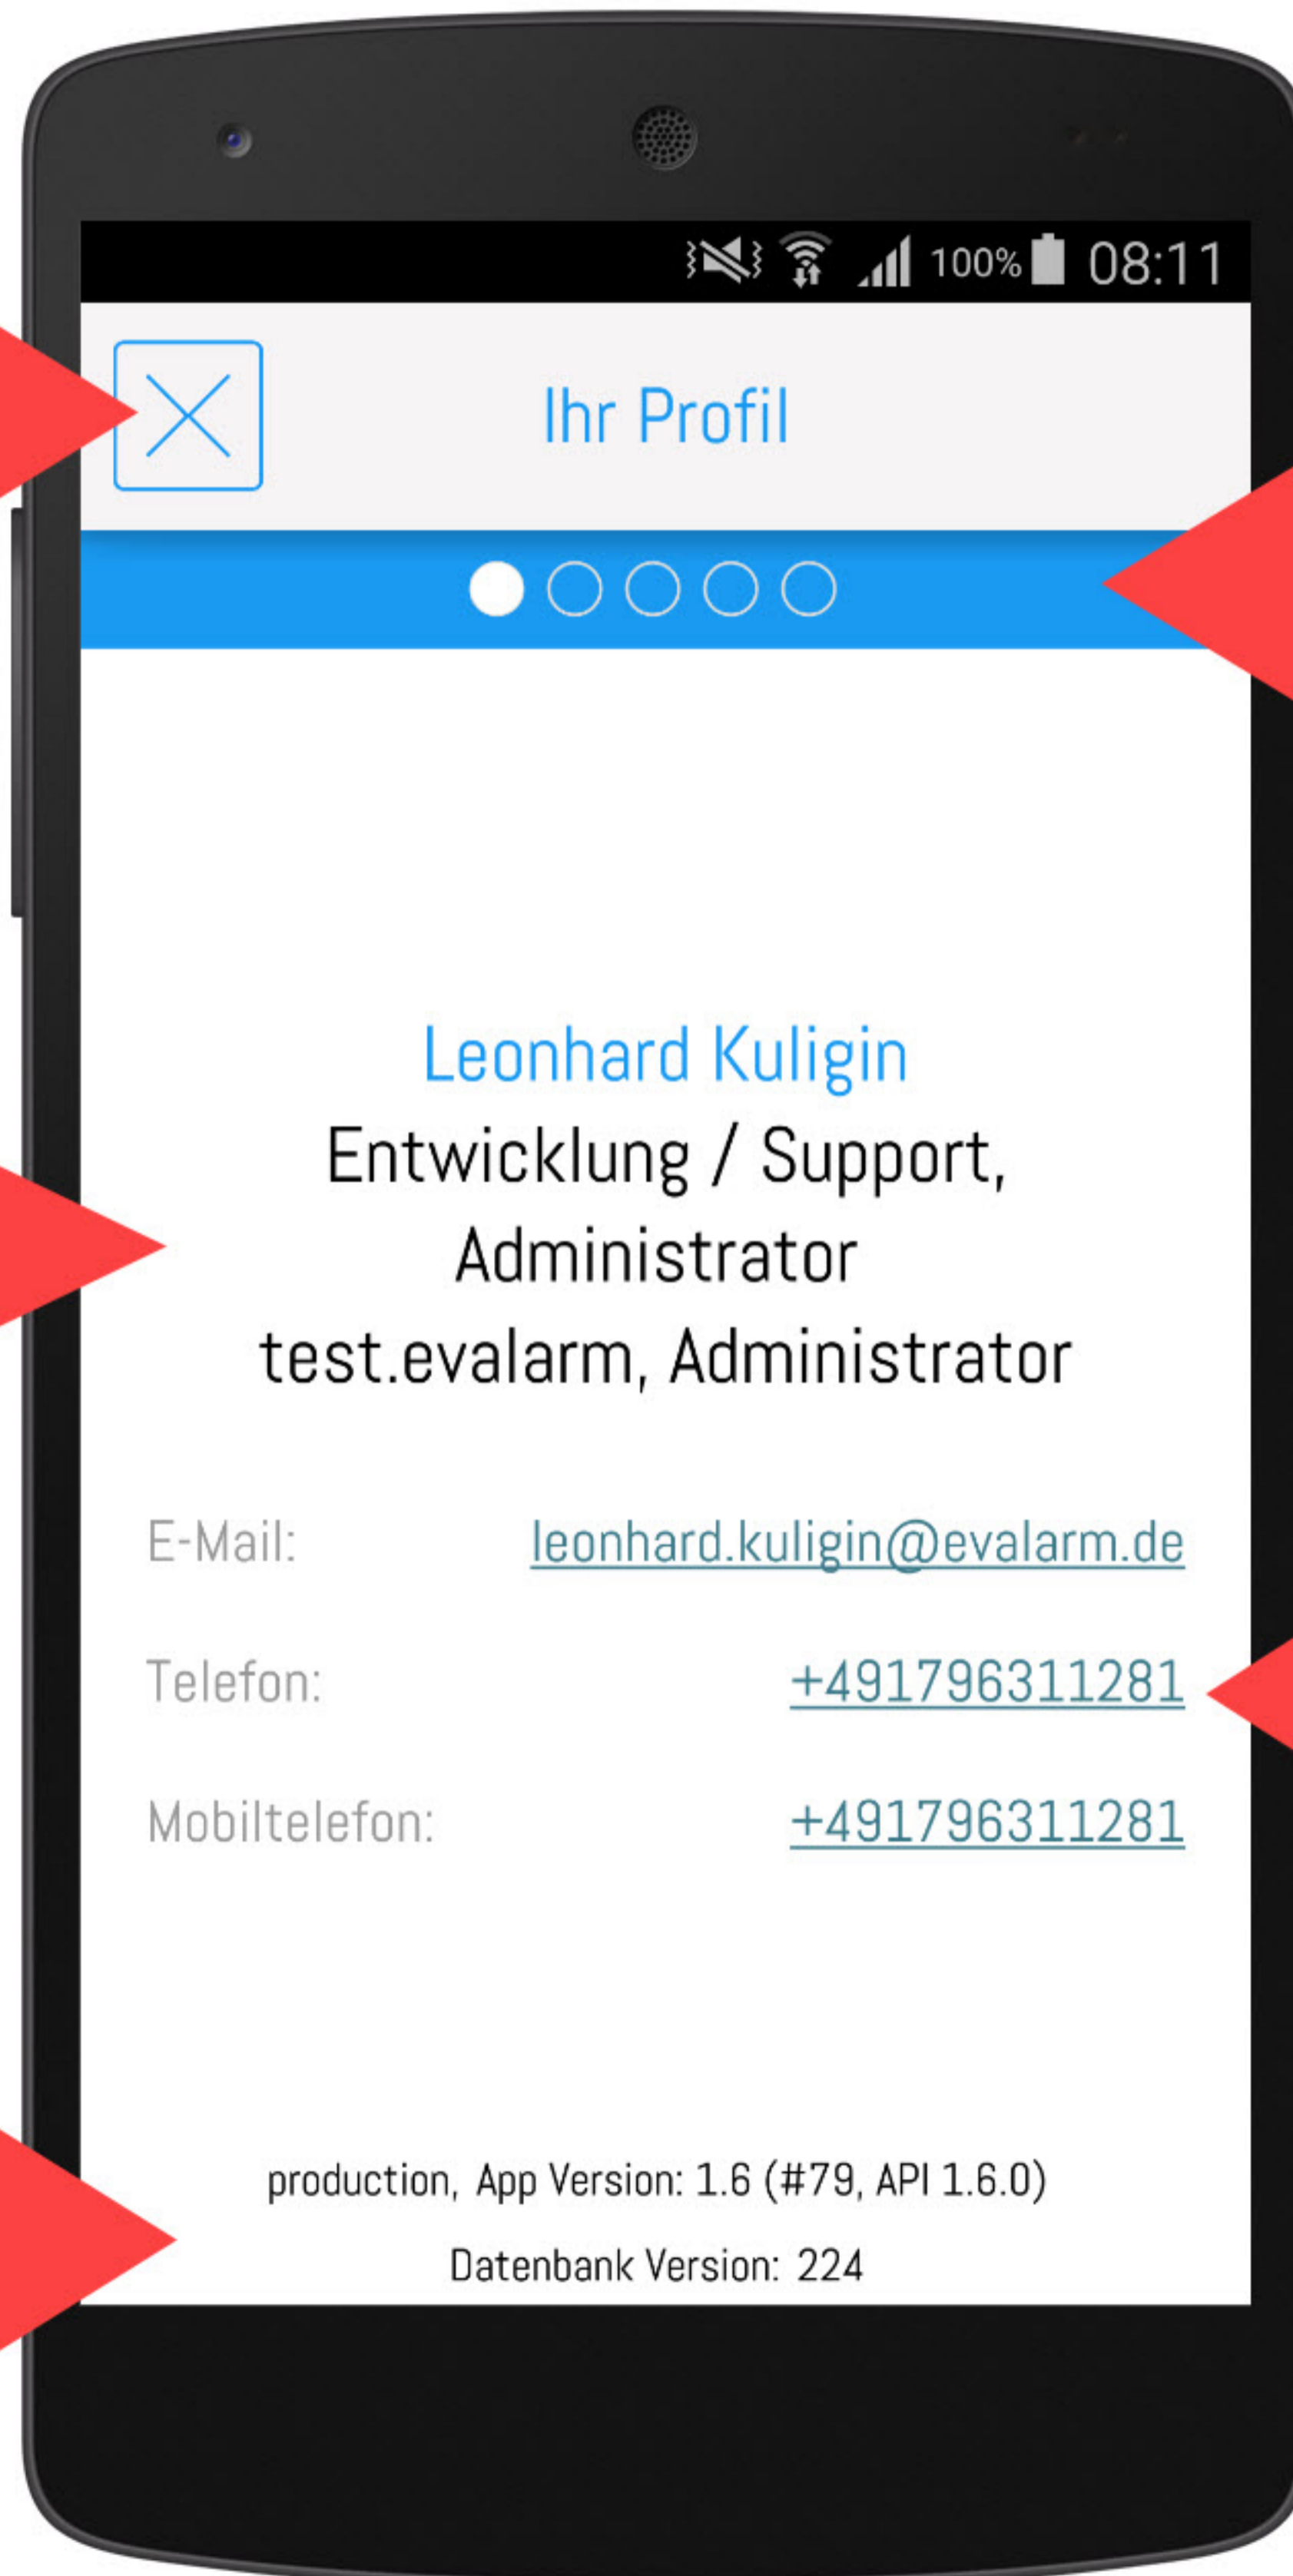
100% 08:11

Ihr Profil

Leonhard Kuligin
Entwicklung / Support, Administrator
test.evalarm, Administrator

E-Mail: leonhard.kuligin@evalarm.de

Telefon: +491796311281

Mobiltelefon: +491796311281

production, App Version: 1.6 (#79, API 1.6.0)

Datenbank Version: 224